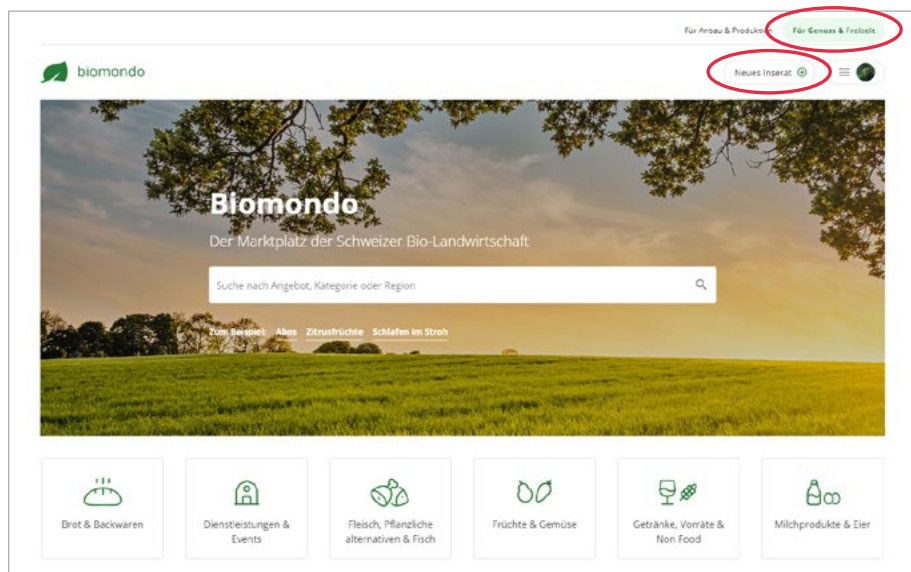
Für Anbau & Produktion   Für Genuss & Freizeit

biomondo

Neues Inserat

Biomondo

Der Marktplatz der Schweizer Bio-Landwirtschaft

Suche nach Angebot, Kategorie oder Region

Zum Beispiel: Abos Zitrusfrüchte Schlafen im Stroh

Brot & Backwaren

Dienstleistungen & Events

Fleisch, Pflanzliche alternativen & Fisch

Früchte & Gemüse

Getränke, Vorräte & Non Food

Milchprodukte & Eier